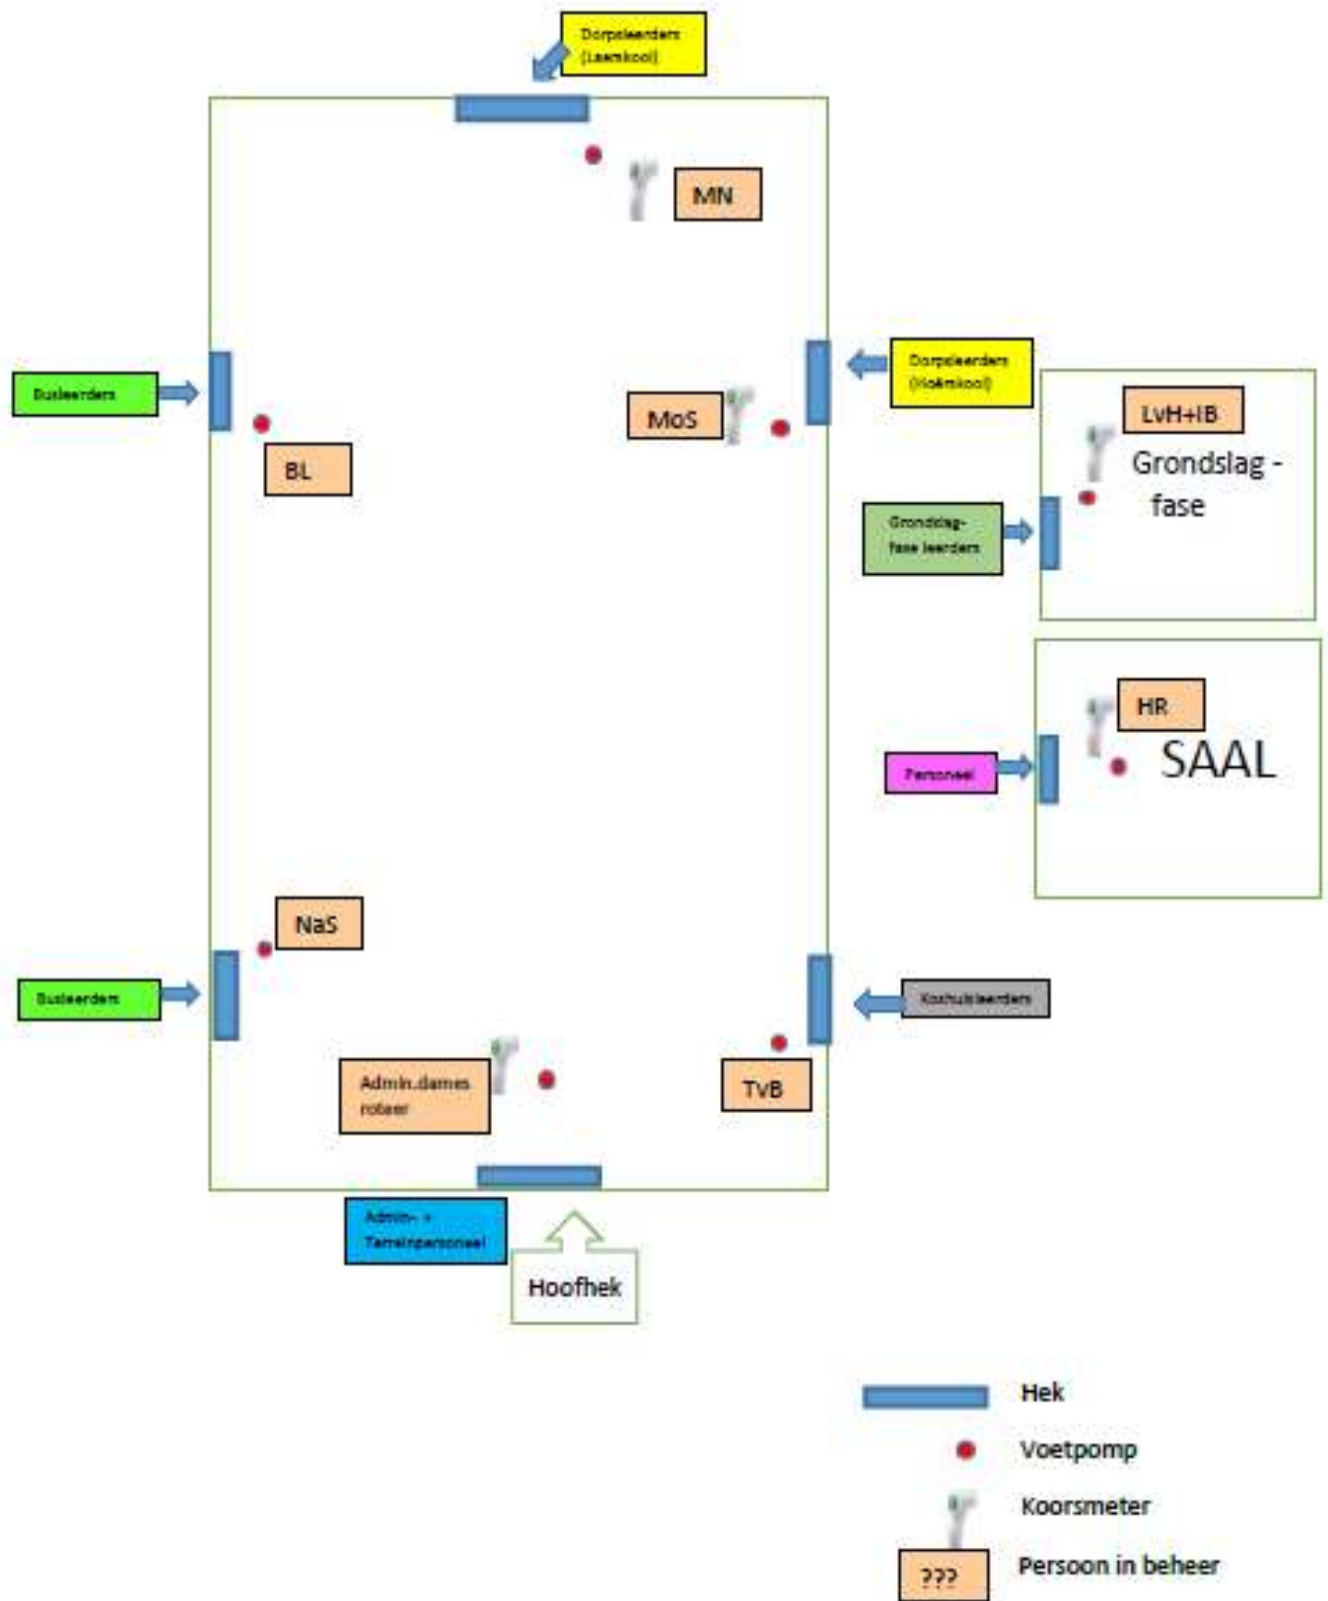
Dorpsleerders (Laerskool)

MN

Busleerders

BL

MoS

Dorpsleerders (Hoërskool)

LvH+IB

Grondslag - fase

Grondslag-fase leerders

HR

SAAL

Personeel

NaS

Busleerders

Koshuisleerders

Admin.dames roteer

TvB

Admin- + Terreinpersoneel

Hoofhek

Hek

Voetpomp

Koorsmeter

???

Persoon in beheer